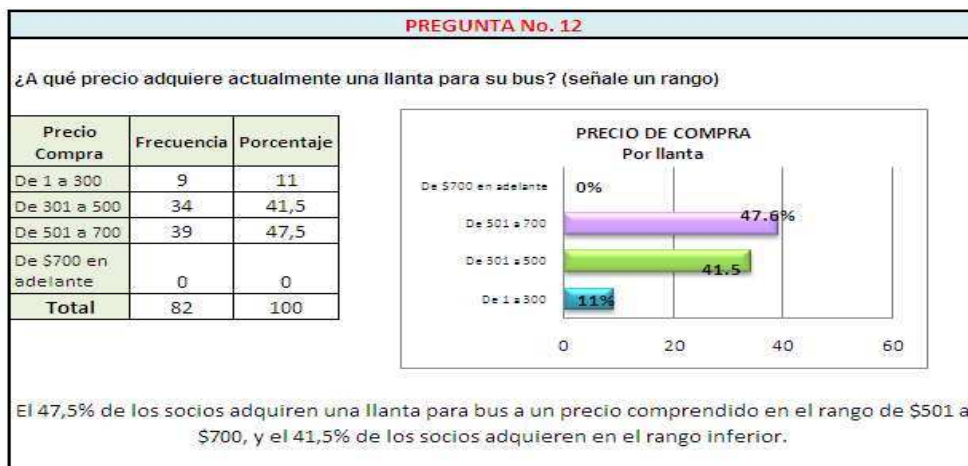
PREGUNTA No. 12

¿A qué precio adquiere actualmente una llanta para su bus? (señale un rango)

| Precio Compra | Frecuencia | Porcentaje |
|---|---|---|
| De 1 a 300 | 9 | 11 |
| De 301 a 500 | 34 | 41,5 |
| De 501 a 700 | 39 | 47,5 |
| De $700 en adelante | 0 | 0 |
| Total | 82 | 100 |

PRECIO DE COMPRA
Por llanta

De $700 en adelante
0%
De 501 a 700
47.6%
De 301 a 500
41.5
De 1 a 300
11%
0
20
40
60

El 47,5% de los socios adquiren una llanta para bus a un precio comprendido en el rango de $501 a $700, y el 41,5% de los socios adquieren en el rango inferior.